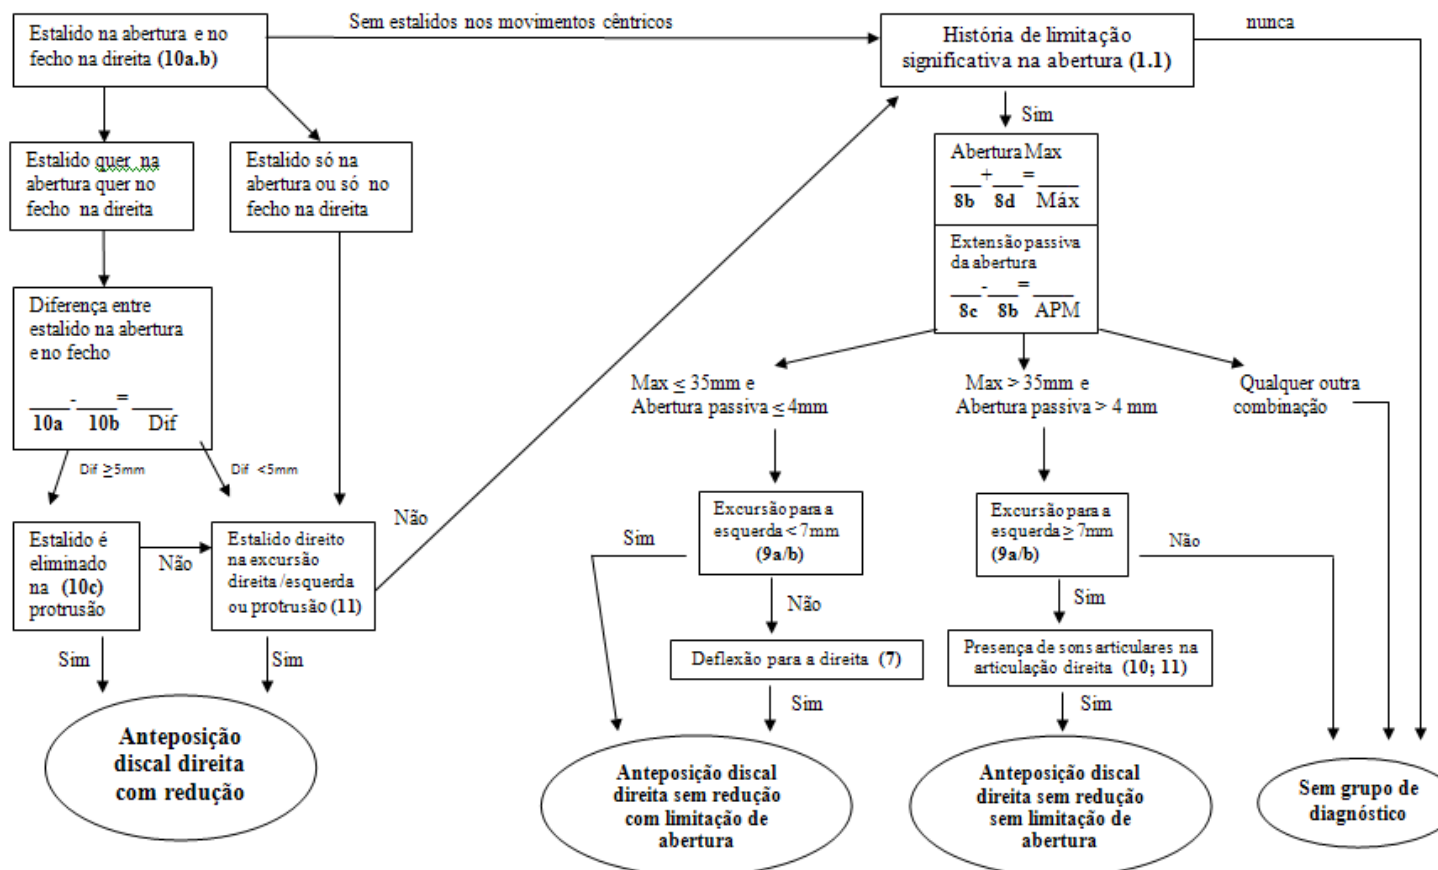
Estalido na abertura e no fecho na direita (10a.b)

Sem estalidos nos movimentos cêntricos

História de limitação significativa na abertura (1.1)

nunca

Estalido quer na abertura quer no fecho na direita

Estalido só na abertura ou só no fecho na direita

Sim

Abertura Max
___+___=____
8b 8d Máx

Extensão passiva da abertura
___-___=____
8c 8b APM

Diferença entre estalido na abertura e no fecho
____-____=____
10a 10b Dif

Dif ≥5mm

Dif <5mm

Max ≤ 35mm e Abertura passiva ≤ 4mm

Max > 35mm e Abertura passiva > 4 mm

Qualquer outra combinação

Não

Estalido é eliminado na (10c) protrusão

Não

Estalido direito na excursão direita /esquerda ou protrusão (11)

Sim

Excursão para a esquerda < 7mm (9a/b)

Excursão para a esquerda ≥ 7mm (9a/b)

Não

Não

Sim

Deflexão para a direita (7)

Presença de sons articulares na articulação direita (10; 11)

Sim

Sim

Sim

Sim

Anteposição discal direita com redução

Anteposição discal direita sem redução com limitação de abertura

Anteposição discal direita sem redução sem limitação de abertura

Sem grupo de diagnóstico